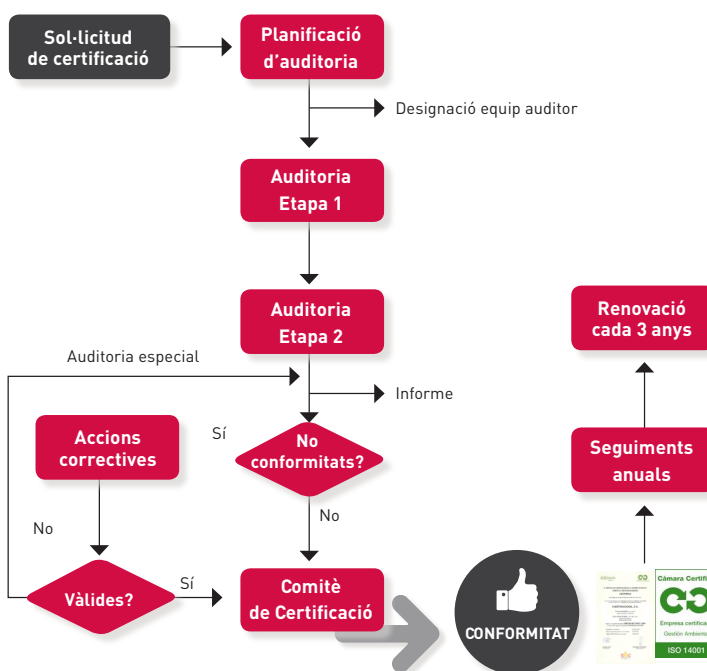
Sol·licitud de certificació

Planificació d'auditoria

Designació equip auditor

Auditoria Etapa 1

Auditoria Etapa 2

Auditoria especial

Informe

Accions correctives

Sí

No conformitats?

No

No

Sí

Vàlides?

Comitè de Certificació

CONFORMITAT

Renovació cada 3 anys

Seguiments anuals

Cámara Certif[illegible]

Empresa certifica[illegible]

Gestión Ambient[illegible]

ISO 14001